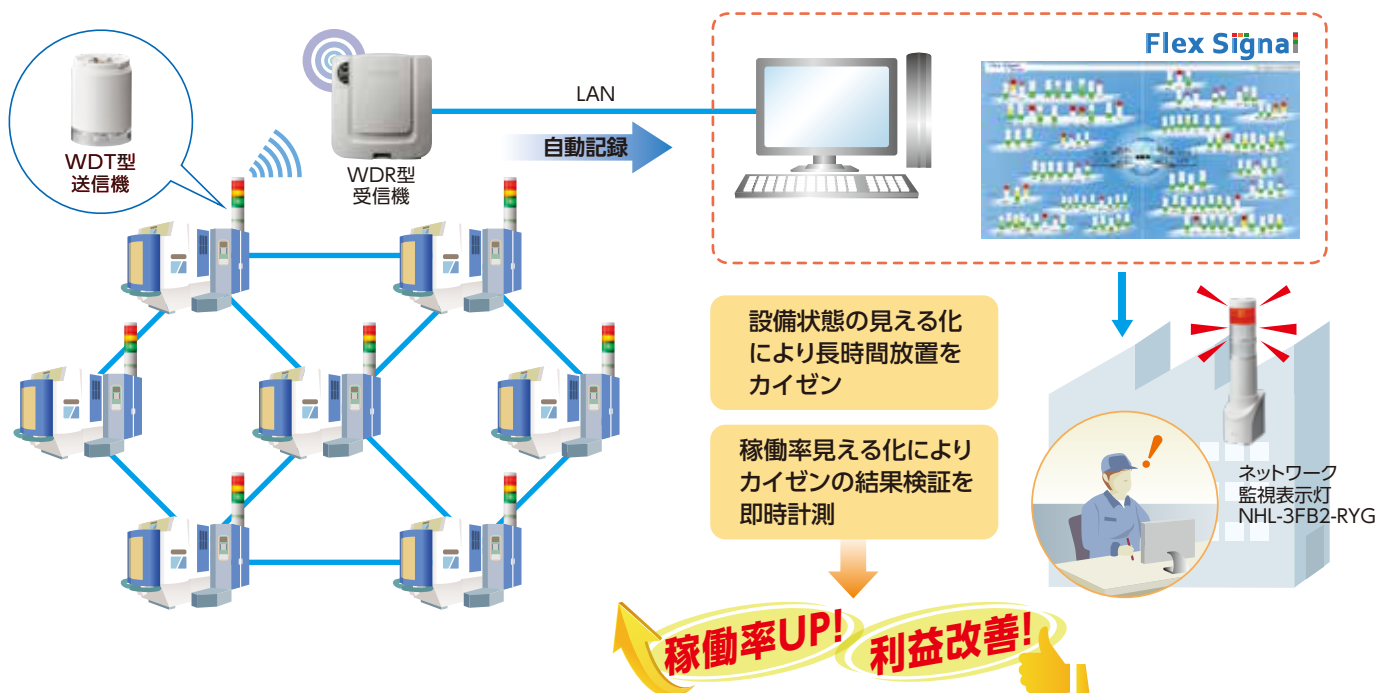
WDT型
送信機

WDR型
受信機

LAN

自動記録

Flex Signal

設備状態の見える化により長時間放置をカイゼン

稼働率見える化によりカイゼンの結果検証を即時計測

ネットワーク
監視表示灯
NHL-3FB2-RYG

稼働率UP!

利益改善!